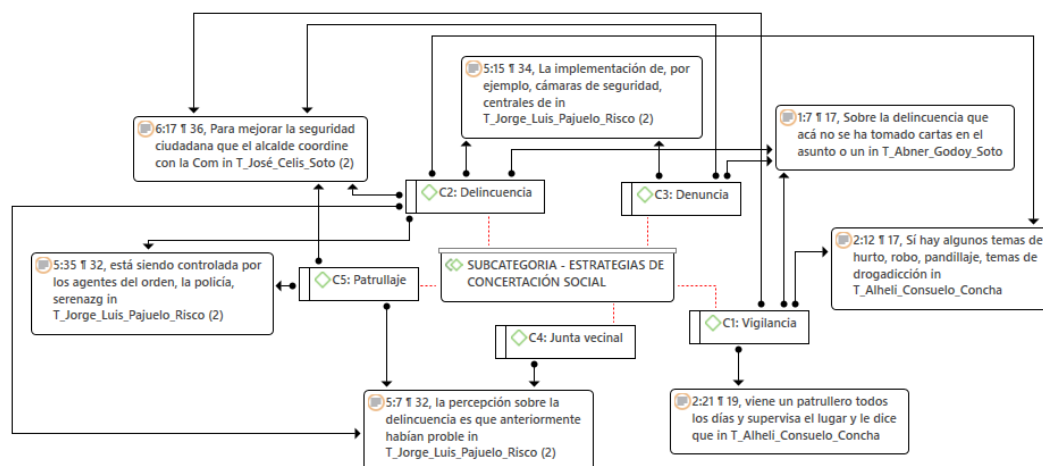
5:15 ¶ 34, La implementación de, por ejemplo, cámaras de seguridad, centrales de in T_Jorge_Luis_Pajuelo_Risco (2)

6:17 ¶ 36, Para mejorar la seguridad ciudadana que el alcalde coordine con la Com in T_José_Celis_Soto (2)

1:7 ¶ 17, Sobre la delincuencia que acá no se ha tomado cartas en el asunto o un in T_Abner_Godoy_Soto

C2: Delincuencia

C3: Denuncia

2:12 ¶ 17, Sí hay algunos temas de hurto, robo, pandillaje, temas de drogadicción in T_Alheli_Consuelo_Concha

5:35 ¶ 32, está siendo controlada por los agentes del orden, la policía, serenazg in T_Jorge_Luis_Pajuelo_Risco (2)

C5: Patrullaje

SUBCATEGORIA - ESTRATEGIAS DE CONCERTACIÓN SOCIAL

C1: Vigilancia

C4: Junta vecinal

5:7 ¶ 32, la percepción sobre la delincuencia es que anteriormente habían proble in T_Jorge_Luis_Pajuelo_Risco (2)

2:21 ¶ 19, viene un patrullero todos los días y supervisa el lugar y le dice que in T_Alheli_Consuelo_Concha